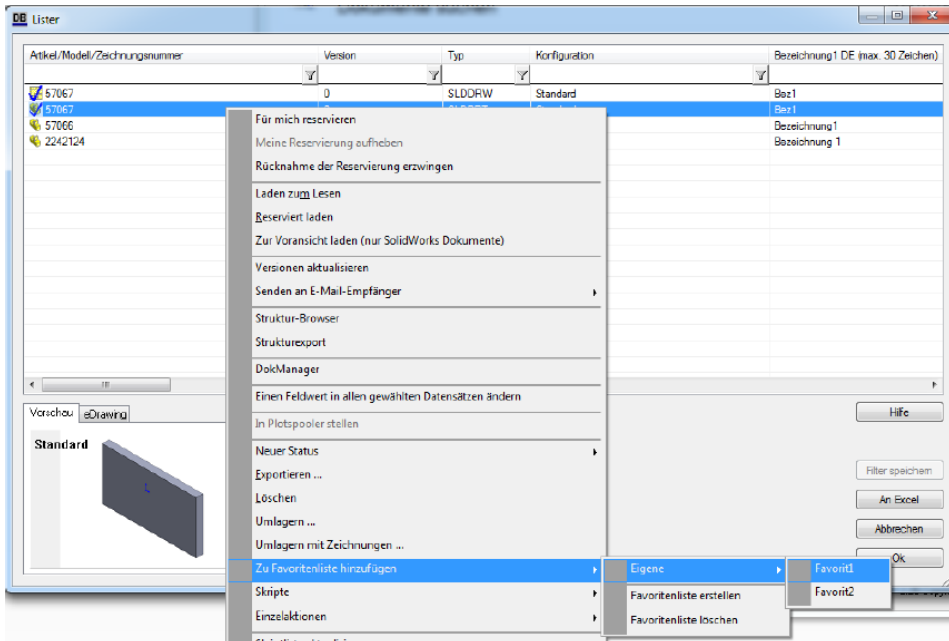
Lister

| Artikel/Modell/Zeichnungsnummer | Version | Typ | Konfiguration | Bezeichnung1 DE (max. 30 Zeichen) |
|---|---|---|---|---|
| 57067 | 0 | SLDDRW | Standard | Bez1 |
| 57067 | | | | Bez1 |
| 57066 | | | | Bezeichnung1 |
| 2242124 | | | | Bezeichnung 1 |

Für mich reservieren
Meine Reservierung aufheben
Rücknahme der Reservierung erzwingen
Laden zum Lesen
Reserviert laden
Zur Voransicht laden (nur SolidWorks Dokumente)
Versionen aktualisieren
Senden an E-Mail-Empfänger
Struktur-Browser
Strukturexport
DokManager
Einen Feldwert in allen gewählten Datensätzen ändern
In Plotspooler stellen
Neuer Status
Exportieren ...
Löschen
Umlagern ...
Umlagern mit Zeichnungen ...
Zu Favoritenliste hinzufügen
Skripte
Einzelaktionen

Eigene
Favoritenliste erstellen
Favoritenliste löschen

Favorit1
Favorit2

Vorschau
eDrawing
Standard

Hilfe
Filter speichern
An Excel
Abbrechen
Ok